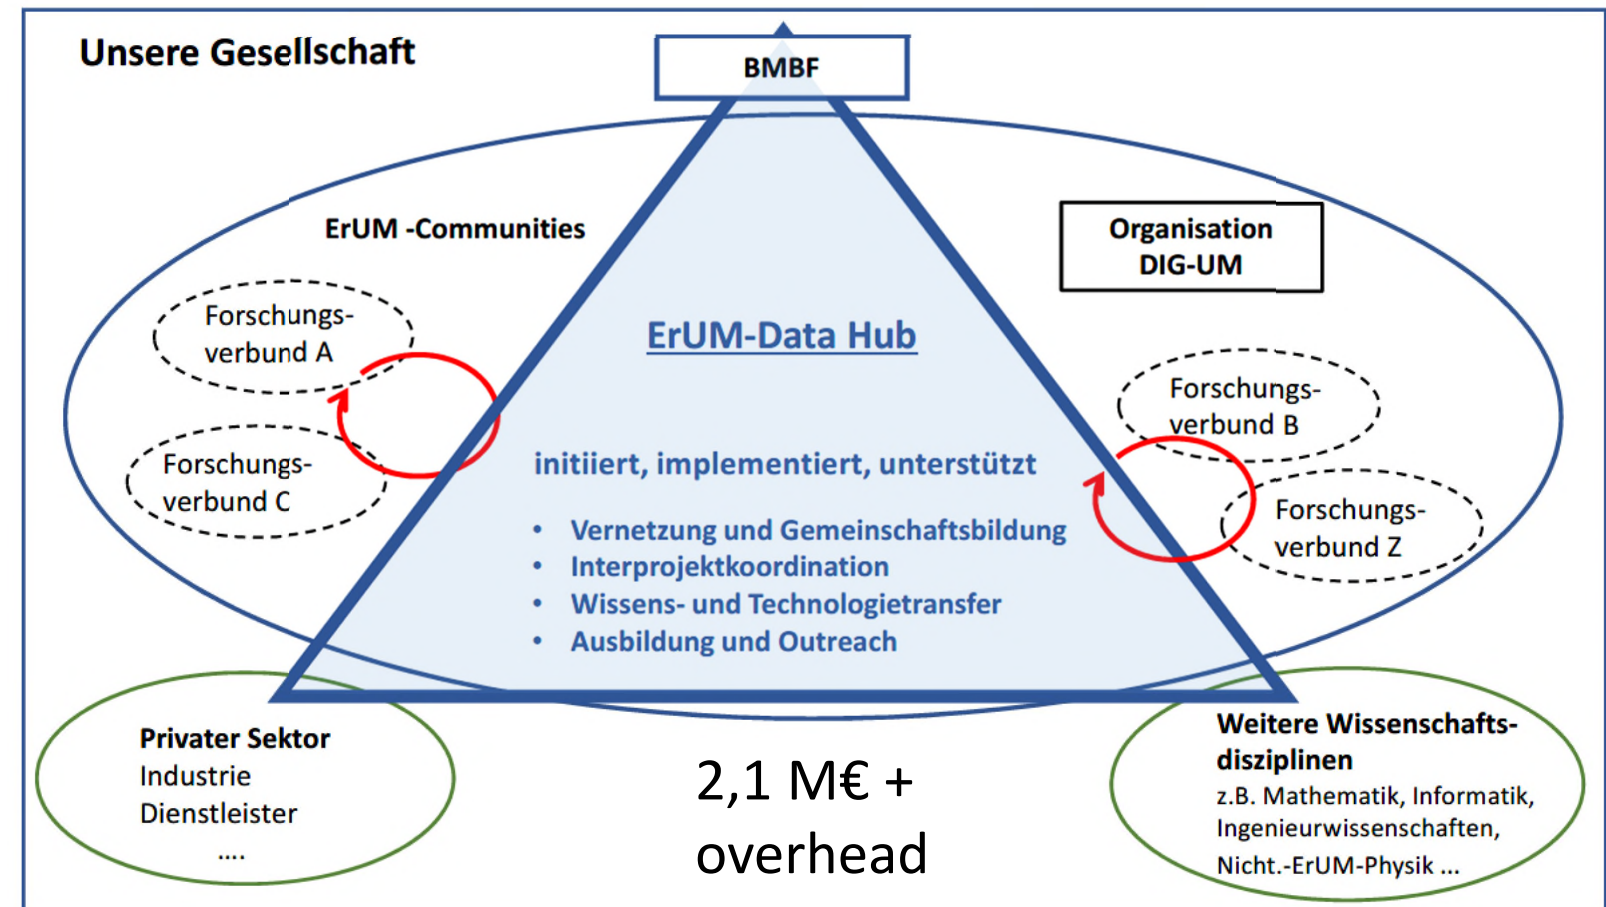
Unsere Gesellschaft

BMBF

ErUM -Communities

Organisation DIG-UM

Forschungsverbund A

Forschungsverbund C

ErUM-Data Hub

initiiert, implementiert, unterstützt

• Vernetzung und Gemeinschaftsbildung
• Interprojektkoordination
• Wissens- und Technologietransfer
• Ausbildung und Outreach

Forschungsverbund B

Forschungsverbund Z

Privater Sektor
Industrie
Dienstleister
....

2,1 M€ + overhead

Weitere Wissenschaftsdisziplinen
z.B. Mathematik, Informatik, Ingenieurwissenschaften, Nicht.-ErUM-Physik ...